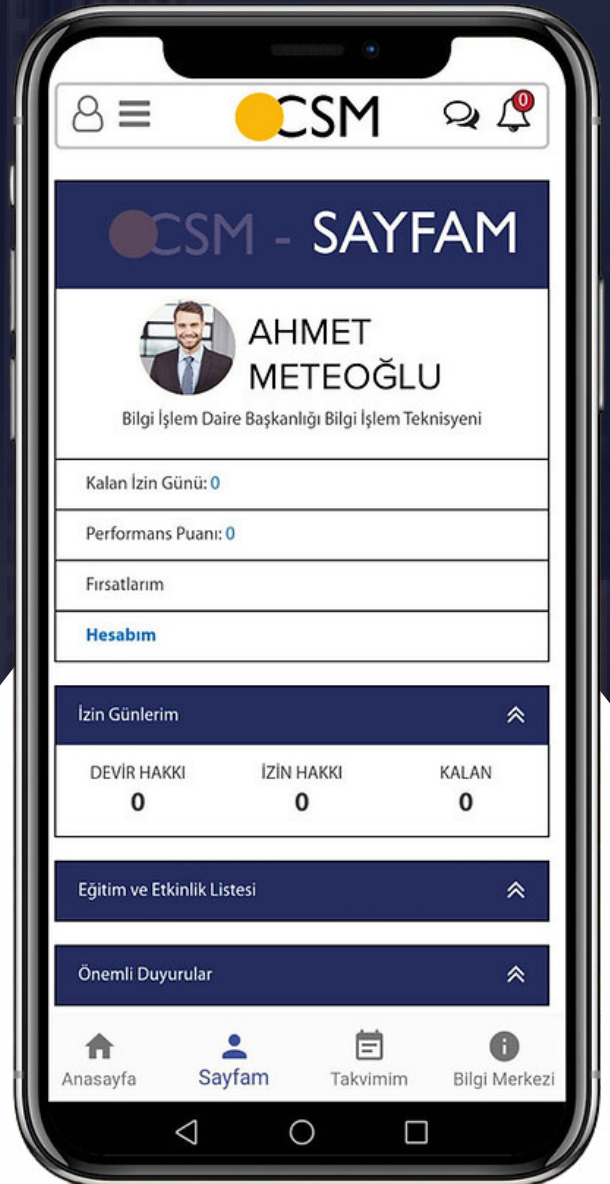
CSM

0

CSM - SAYFAM

AHMET METEOĞLU

Bilgi İşlem Daire Başkanlığı Bilgi İşlem Teknisyeni

Kalan İzin Günü: 0

Performans Puanı: 0

Fırsatlarım

Hesabım

İzin Günlerim

| DEVİR HAKKI | İZİN HAKKI | KALAN |
|---|---|---|
| 0 | 0 | 0 |

Eğitim ve Etkinlik Listesi

Önemli Duyurular

Anasayfa
Sayfam
Takvimim
Bilgi Merkezi